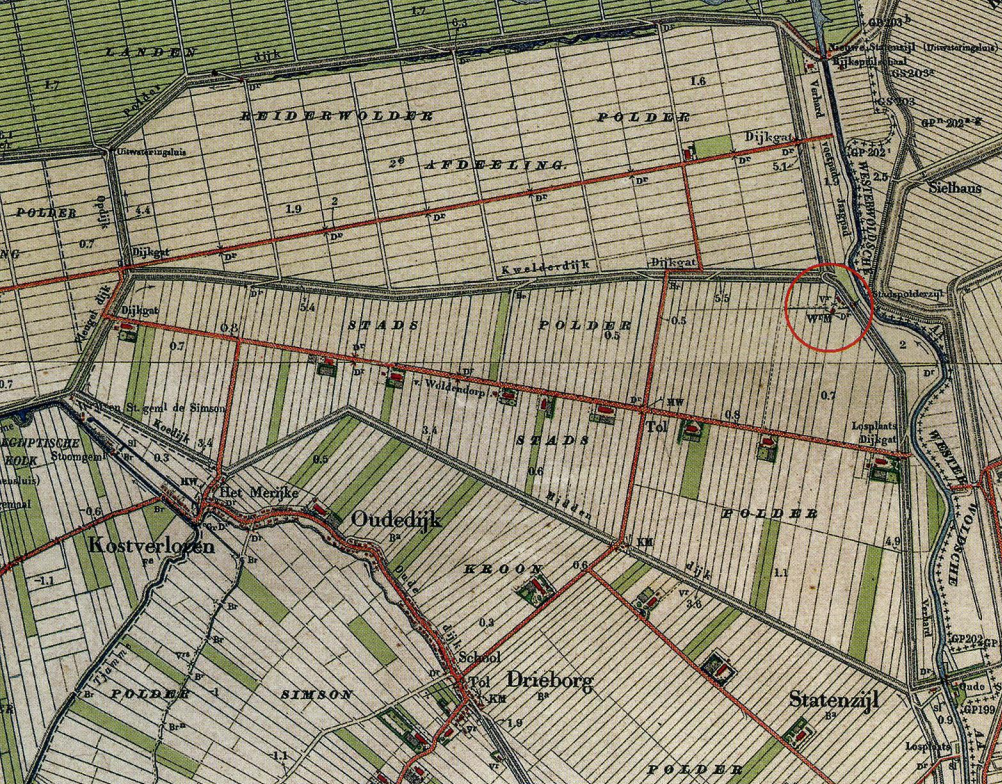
LANDEN
dijk
1.7
6.3
1.7
GS203
Nieuwe Statenzijl (Uitwateringsluis)
Dijkspuisluis
GS203c
GS203
GP 202
GP 202
Sielhuis
REIDERWOLDER
POLDER
1.6
2e AFDEELING.
Uitwateringsluis
Dijkgat
Dr
Dr
Dr
5.1
Dr
Dr
1.9
2
4.4
Dr
Dr
Dr
2.5
POLDER
0.7
Dijkgat
Dr
Kwelderdijk
Dijkgat
Dr
5.4
5.5
Dijkgat
0.8
STADS
POLDER
0.5
0.5
0.7
Dr
Dr
Vr
WGM
2
Dr
Woldendorp
Dr
KW
0.8
0.7
Losplaats
Dijkgat
St. geml. de Simson
Koedijk
3.4
3.4
STADS
Tol
Stoomgem.
KW
Het Meńjke
0.5
0.6
Midden
Oudedijk
POLDER
KM
Kostverloren
-0.6
-1.1
KROON
0.6
1.1
4.9
dijk
3.0
0.3
School
Tol
Drieborg
Statenzijl
POLDER
SIMSON
-1.1
1.9
POLDER
Losplaats
0.9
GP202
GP199